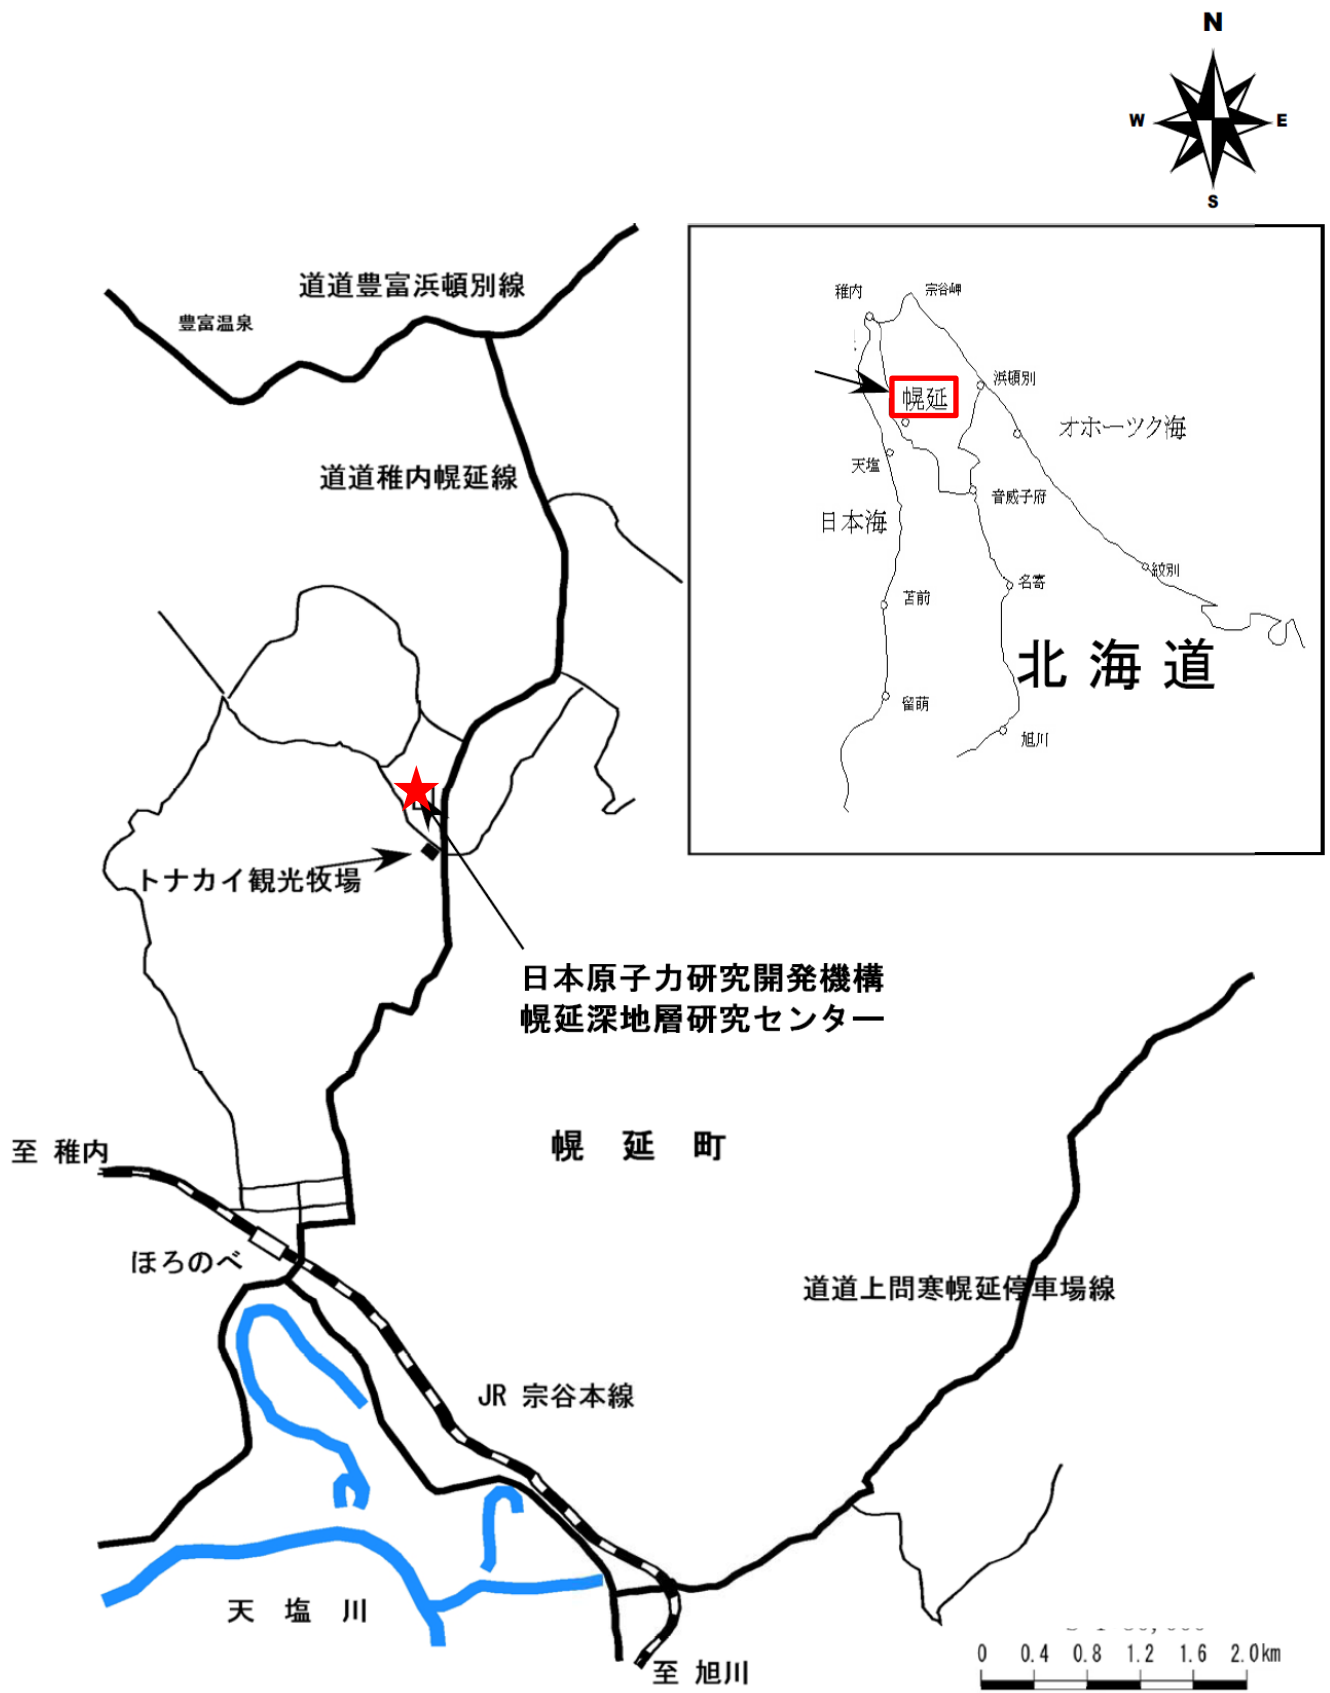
N
W
E
S

道道豊富浜頓別線
豊富温泉
道道稚内幌延線

稚内
宗谷岬
幌延
浜頓別
オホーツク海
天塩
日本海
音威子府
名寄
紋別
苫前
北 海 道
留萌
旭川

トナカイ観光牧場
日本原子力研究開発機構
幌延深地層研究センター
幌 延 町
至 稚内
ほろのべ
道道上問寒幌延停車場線
JR 宗谷本線
天 塩 川
至 旭川
0 0.4 0.8 1.2 1.6 2.0km